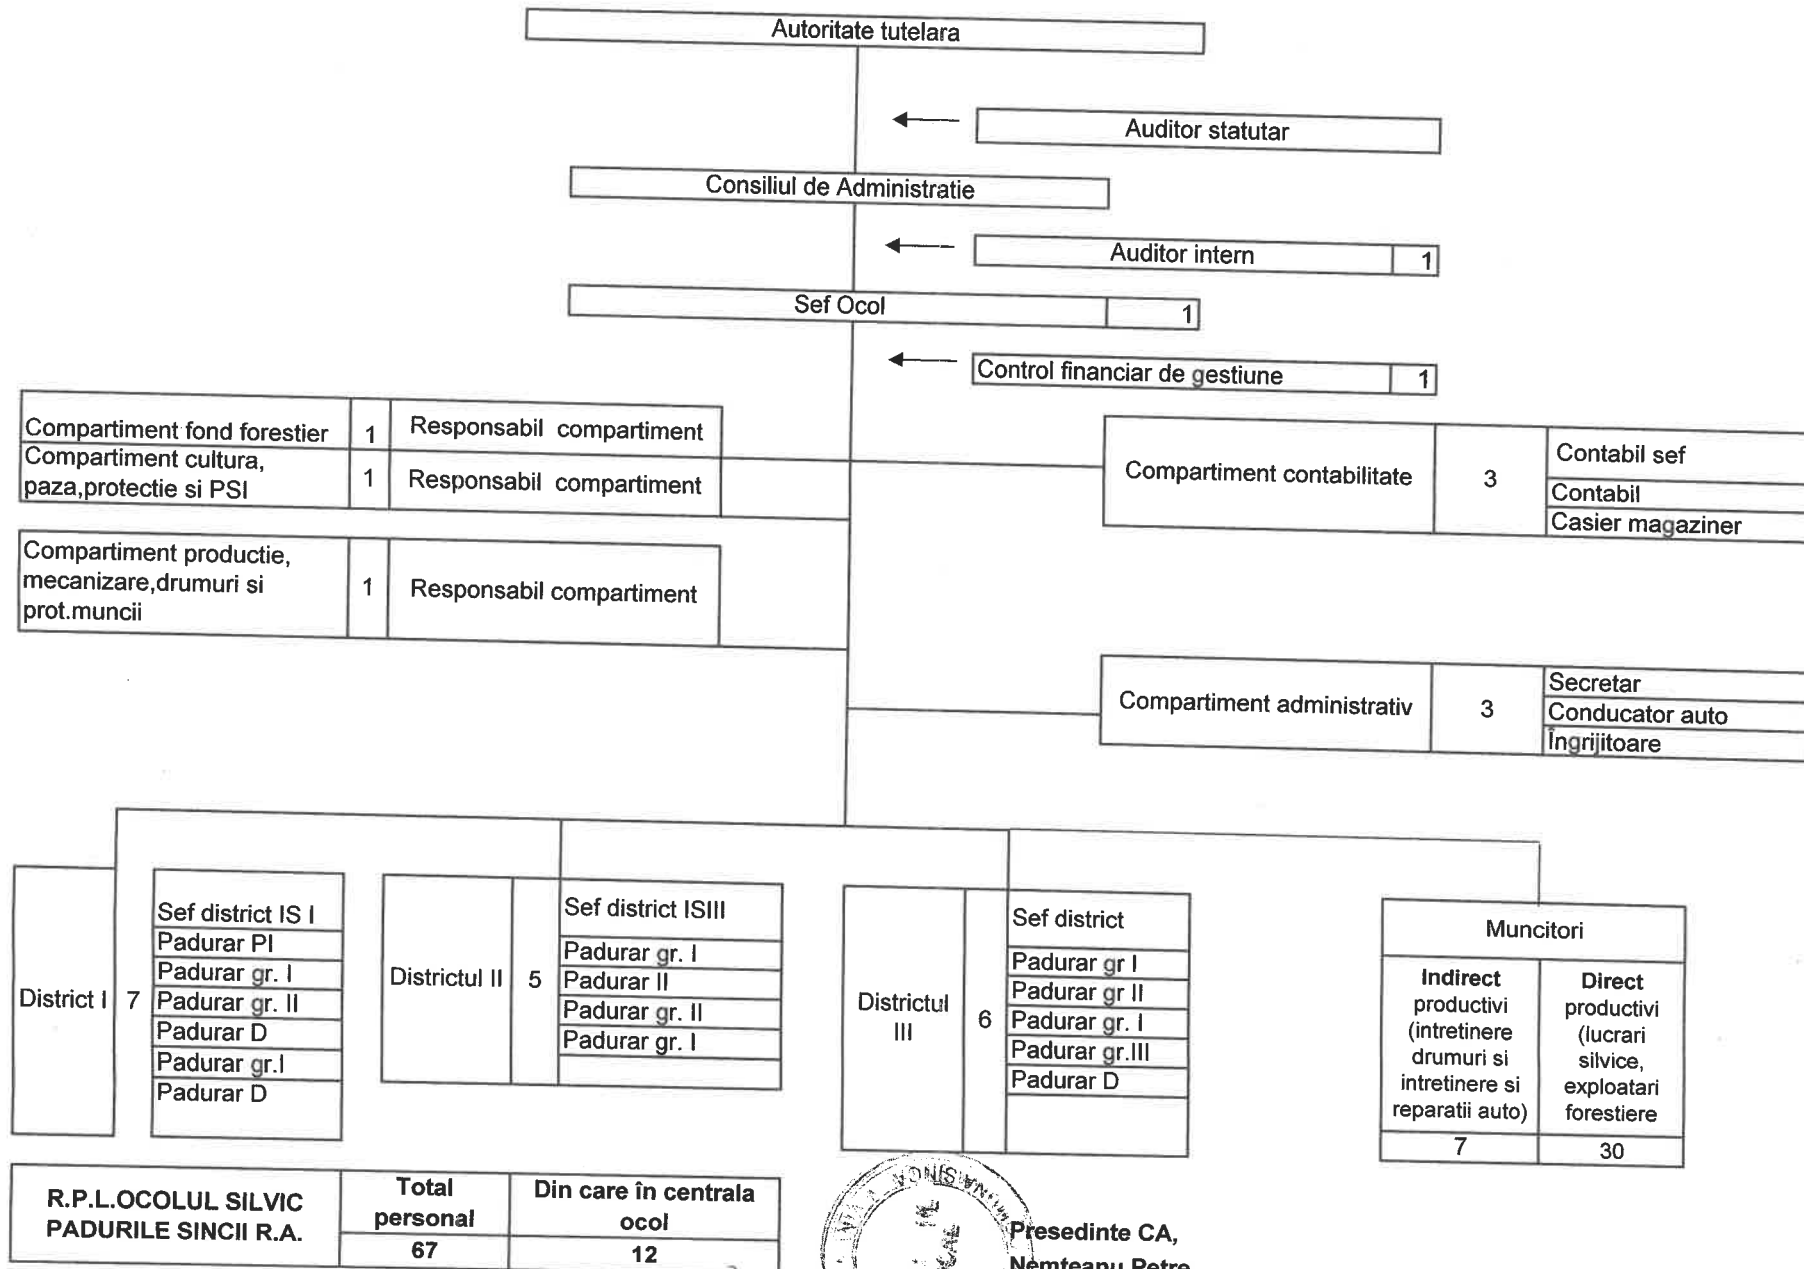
Autoritate tutelara

Auditor statutar

Consiliul de Administratie

Auditor intern | 1

Sef Ocol | 1

Control financiar de gestiune | 1

| Compartiment fond forestier | 1 | Responsabil compartiment |
|---|---|---|
| Compartiment cultura, paza,protectie si PSI | 1 | Responsabil compartiment |

| Compartiment productie, mecanizare,drumuri si prot.muncii | 1 | Responsabil compartiment |
|---|---|---|

| Compartiment contabilitate | 3 | Contabil sef |
|---|---|---|
| | | Contabil |
| | | Casier magaziner |

| Compartiment administrativ | 3 | Secretar |
|---|---|---|
| | | Conducator auto |
| | | Îngrijitoare |

| District I | 7 | Sef district IS I |
|---|---|---|
| | | Padurar PI |
| | | Padurar gr. I |
| | | Padurar gr. II |
| | | Padurar D |
| | | Padurar gr.I |
| | | Padurar D |

| Districtul II | 5 | Sef district ISIII |
|---|---|---|
| | | Padurar gr. I |
| | | Padurar II |
| | | Padurar gr. II |
| | | Padurar gr. I |

| Districtul III | 6 | Sef district |
|---|---|---|
| | | Padurar gr I |
| | | Padurar gr II |
| | | Padurar gr. I |
| | | Padurar gr.III |
| | | Padurar D |

| Muncitori | |
|---|---|
| Indirect productivi (intretinere drumuri si intretinere si reparatii auto) | Direct productivi (lucrari silvice, exploatari forestiere |
| 7 | 30 |

| R.P.L.OCOLUL SILVIC PADURILE SINCII R.A. | Total personal | Din care în centrala ocol |
|---|---|---|
| | 67 | 12 |

Presedinte CA,
Nemteanu Petre